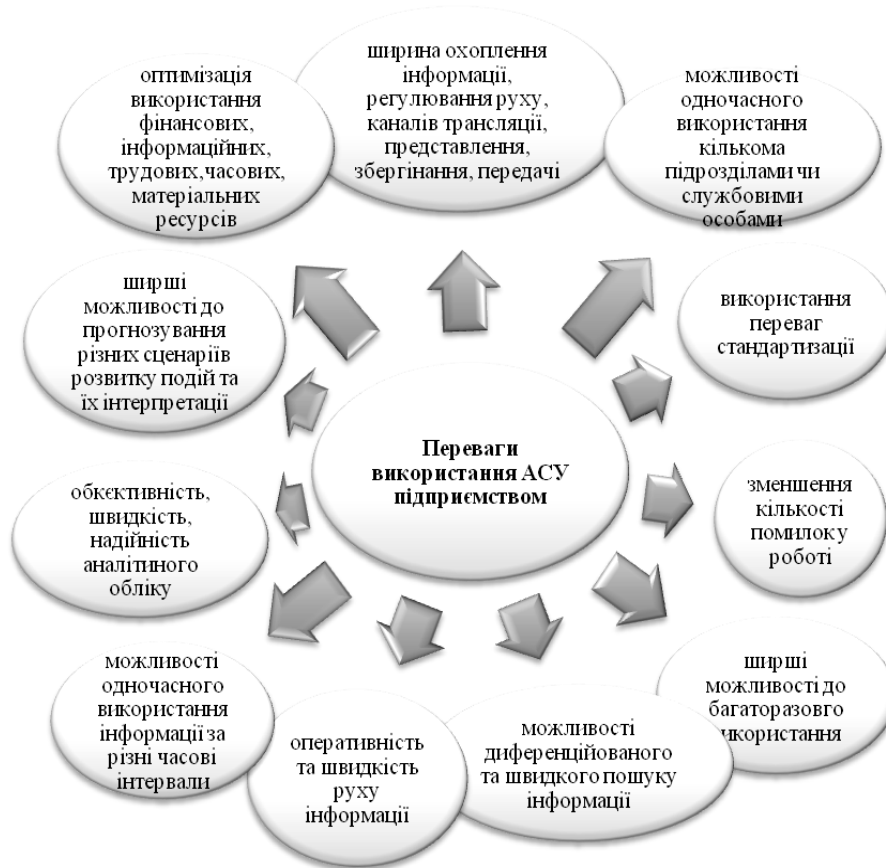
оптимізація використання фінансових, інформаційних, трудових,часових, матеріальних ресурсів

ширина охоплення інформації, регулювання руху, каналів трансляції, представлення, зберігання, передачі

можливості одночасного використання кількома підрозділами чи службовими особами

ширші можливості до прогнозування різних сценаріїв розвитку подій та їх інтерпретації

використання переваг стандартизації

Переваги використання АСУ підприємством

обєктивність, швидкість, надійність аналітиного обліку

зменшення кількості помилок у роботі

можливості одночасного використання інформації за різні часові інтервали

ширші можливості до багаторазового використання

оперативність та швидкість руху інформації

можливості диференційованого та швидкого пошуку інформації